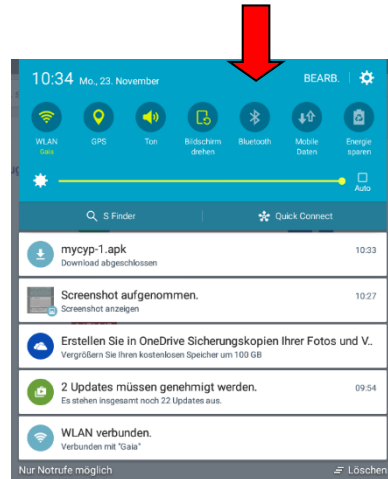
10:34 Mo., 23. November

BEARB.

WLAN
Gaia

GPS

Ton

Bildschirm drehen

Bluetooth

Mobile Daten

Energie sparen

Auto

S Finder

Quick Connect

mycyp-1.apk
Download abgeschlossen
10:33

Screenshot aufgenommen.
Screenshot anzeigen
10:27

Erstellen Sie in OneDrive Sicherungskopien Ihrer Fotos und V..
Vergrößern Sie Ihren kostenlosen Speicher um 100 GB

2 Updates müssen genehmigt werden.
Es stehen insgesamt noch 22 Updates aus.
09:54

WLAN verbunden.
Verbunden mit "Gaia"

Nur Notrufe möglich

Löschen